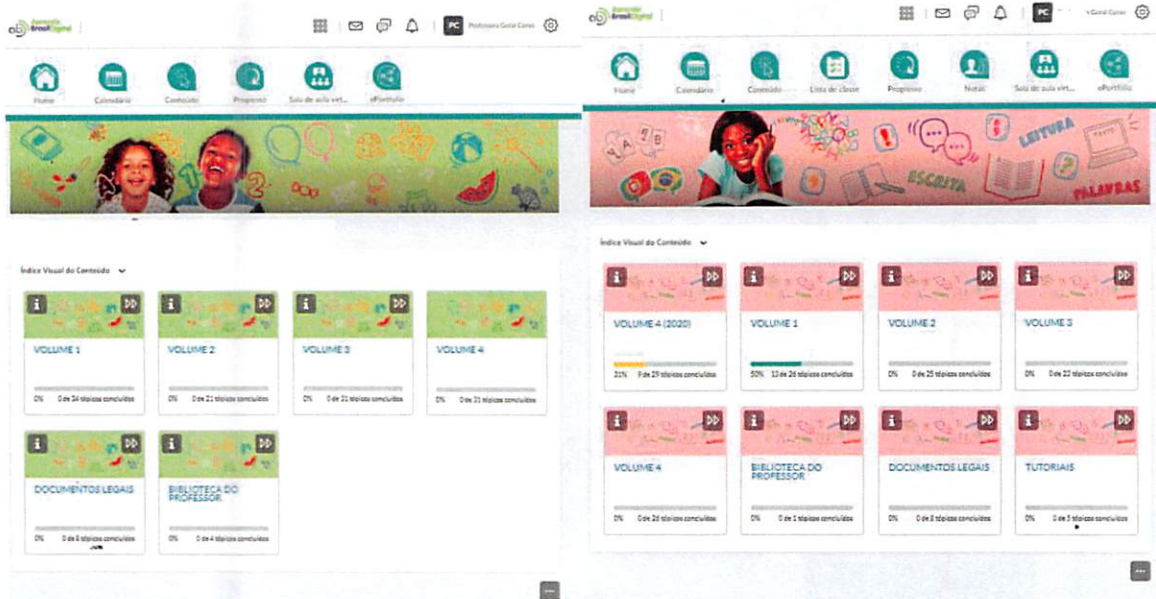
ab Aprende Brasil Digital

PC Professora Geral Cores

Home
Calendário
Conteúdo
Progresso
Sala de aula virt...
ePortfolio

Índice Visual do Conteúdo

VOLUME 1
0% 0 de 34 tópicos concluídos

VOLUME 2
0% 0 de 21 tópicos concluídos

VOLUME 3
0% 0 de 31 tópicos concluídos

VOLUME 4
0% 0 de 21 tópicos concluídos

DOCUMENTOS LEGAIS
0% 0 de 8 tópicos concluídos

BIBLIOTECA DO PROFESSOR
0% 0 de 4 tópicos concluídos

ab Aprende Brasil Digital

PC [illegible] Geral Cores

Home
Calendário
Conteúdo
Lista de classe
Progresso
Notas
Sala de aula virt...
ePortfolio

LEITURA
ESCRITA
PALAVRAS

Índice Visual do Conteúdo

VOLUME 4 (2020)
21% 9 de 29 tópicos concluídos

VOLUME 1
50% 13 de 26 tópicos concluídos

VOLUME 2
0% 0 de 25 tópicos concluídos

VOLUME 3
0% 0 de 22 tópicos concluídos

VOLUME 4
0% 0 de 26 tópicos concluídos

BIBLIOTECA DO PROFESSOR
0% 0 de 1 tópicos concluídos

DOCUMENTOS LEGAIS
0% 0 de 8 tópicos concluídos

TUTORIAIS
0% 0 de 5 tópicos concluídos